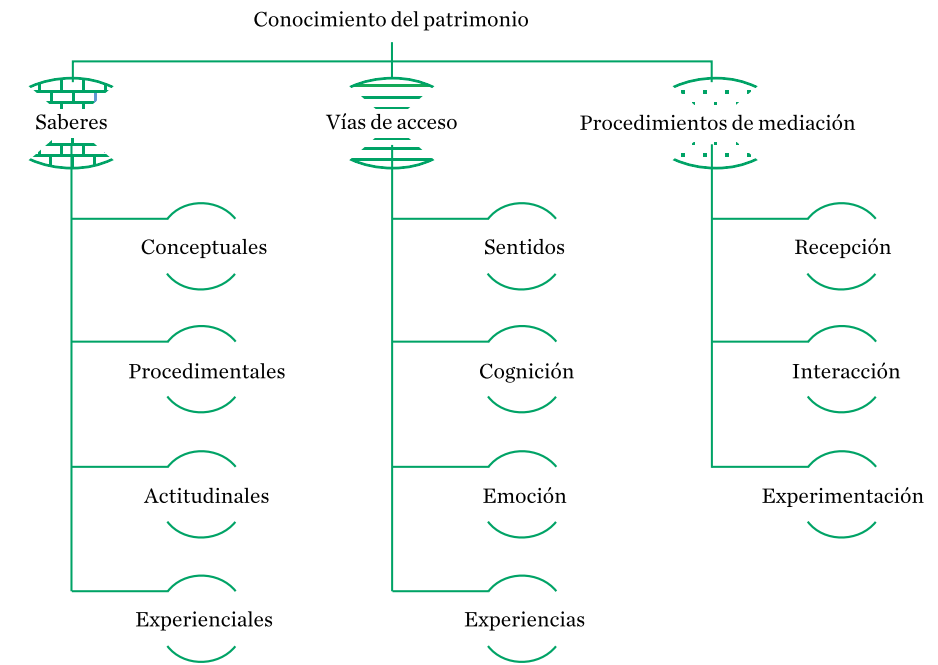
Conocimiento del patrimonio

Saberes

Conceptuales

Procedimentales

Actitudinales

Experienciales

Vías de acceso

Sentidos

Cognición

Emoción

Experiencias

Procedimientos de mediación

Recepción

Interacción

Experimentación